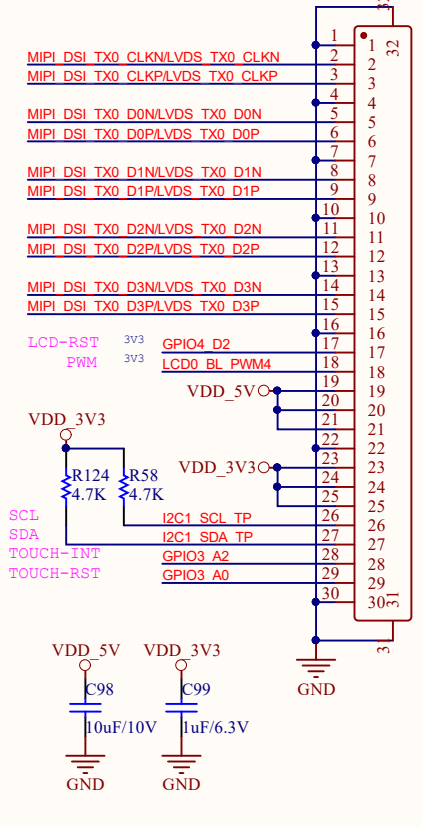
MIPI_DSI_TX0_CLKN/LVDS_TX0_CLKN
MIPI_DSI_TX0_CLKP/LVDS_TX0_CLKP
MIPI_DSI_TX0_D0N/LVDS_TX0_D0N
MIPI_DSI_TX0_D0P/LVDS_TX0_D0P
MIPI_DSI_TX0_D1N/LVDS_TX0_D1N
MIPI_DSI_TX0_D1P/LVDS_TX0_D1P
MIPI_DSI_TX0_D2N/LVDS_TX0_D2N
MIPI_DSI_TX0_D2P/LVDS_TX0_D2P
MIPI_DSI_TX0_D3N/LVDS_TX0_D3N
MIPI_DSI_TX0_D3P/LVDS_TX0_D3P
LCD-RST 3V3 GPIO4_D2
PWM 3V3 LCD0_BL_PWM4
VDD_5V
VDD_3V3
R124 4.7K
R58 4.7K
VDD_3V3
SCL I2C1_SCL_TP
SDA I2C1_SDA_TP
TOUCH-INT GPIO3_A2
TOUCH-RST GPIO3_A0
1 2 3 4 5 6 7 8 9 10 11 12 13 14 15 16 17 18 19 20 21 22 23 24 25 26 27 28 29 30
1 2 3 4 5 6 7 8 9 10 11 12 13 14 15 16 17 18 19 20 21 22 23 24 25 26 27 28 29 30
32 31 3 3
GND
VDD_5V
C98
10uF/10V
GND
VDD_3V3
C99
1uF/6.3V
GND